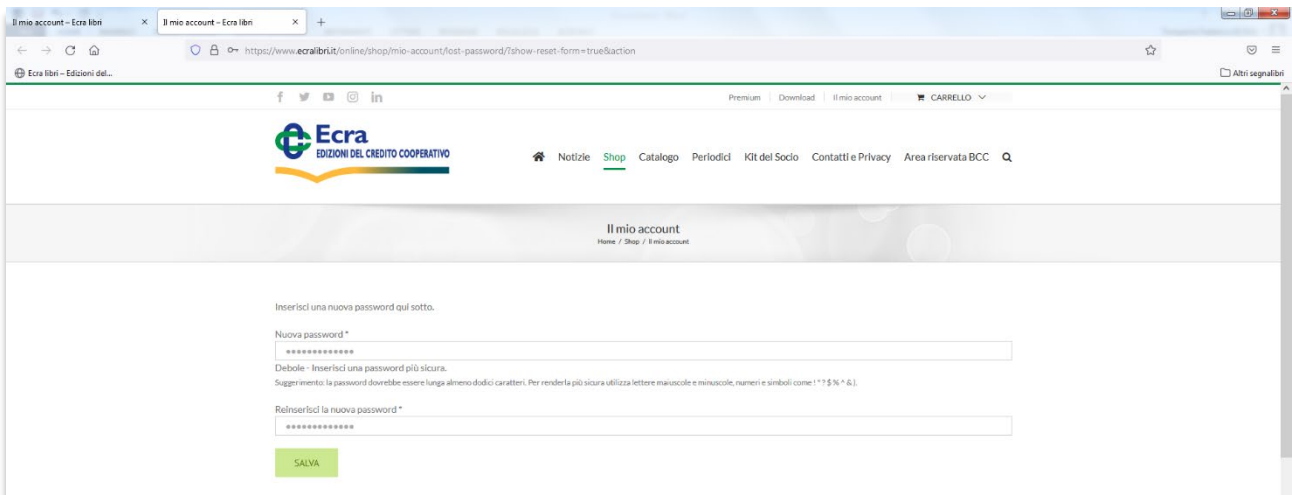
Il mio account – Ecra libri
Il mio account – Ecra libri
https://www.ecralibri.it/online/shop/mio-account/lost-password/?show-reset-form=true&action
Ecra libri – Edizioni del...
Altri segnalibri

Premium | Download | Il mio account | CARRELLO

Ecra
EDIZIONI DEL CREDITO COOPERATIVO

Notizie Shop Catalogo Periodici Kit del Socio Contatti e Privacy Area riservata BCC

Il mio account
Home / Shop / Il mio account

Inserisci una nuova password qui sotto.

Nuova password *
••••••••••••••
Debole - Inserisci una password più sicura.
Suggerimento: la password dovrebbe essere lunga almeno dodici caratteri. Per renderla più sicura utilizza lettere maiuscole e minuscole, numeri e simboli come ! " ? $ % ^ & ).

Reinserisci la nuova password *
••••••••••••••

SALVA